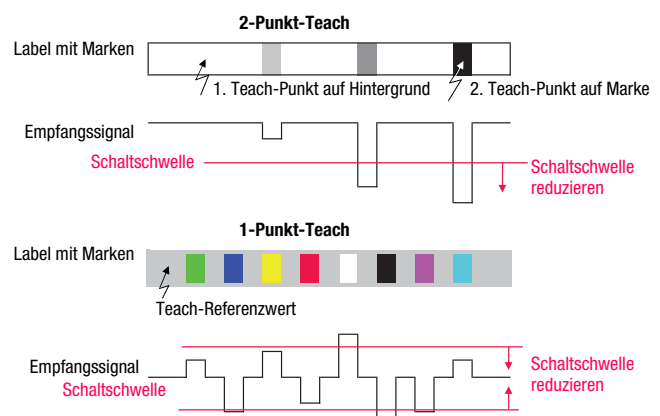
2-Punkt-Teach

Label mit Marken

1. Teach-Punkt auf Hintergrund

2. Teach-Punkt auf Marke

Empfangssignal

Schaltschwelle

Schaltschwelle reduzieren

1-Punkt-Teach

Label mit Marken

Teach-Referenzwert

Empfangssignal

Schaltschwelle

Schaltschwelle reduzieren